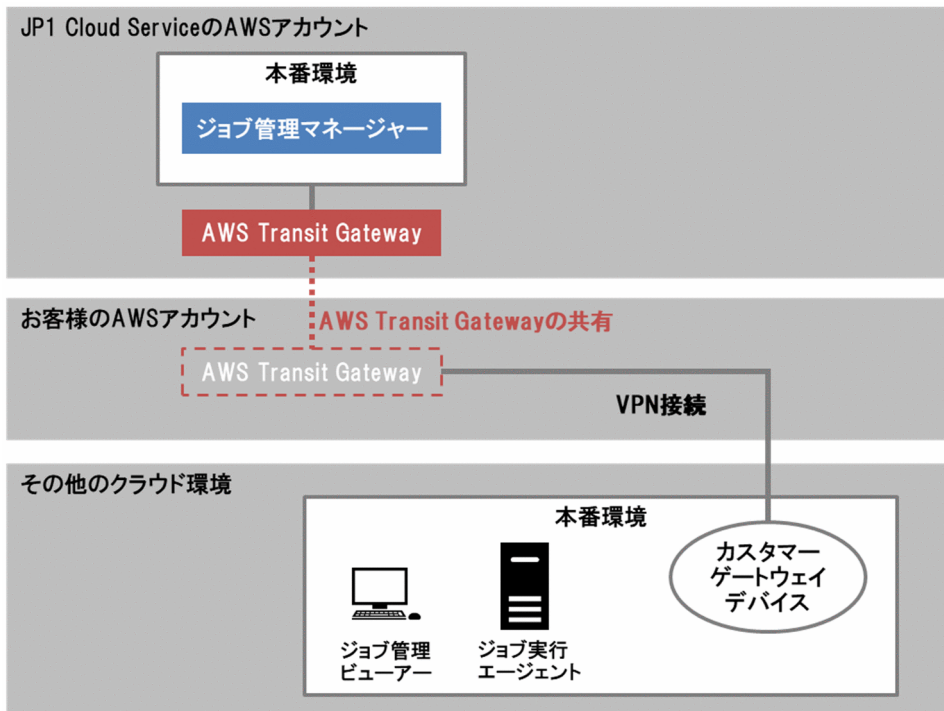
JP1 Cloud ServiceのAWSアカウント

本番環境

ジョブ管理マネージャー

AWS Transit Gateway

お客様のAWSアカウント

AWS Transit Gatewayの共有

AWS Transit Gateway

VPN接続

その他のクラウド環境

本番環境

カスタマーゲートウェイデバイス

ジョブ管理ビューアー

ジョブ実行エージェント